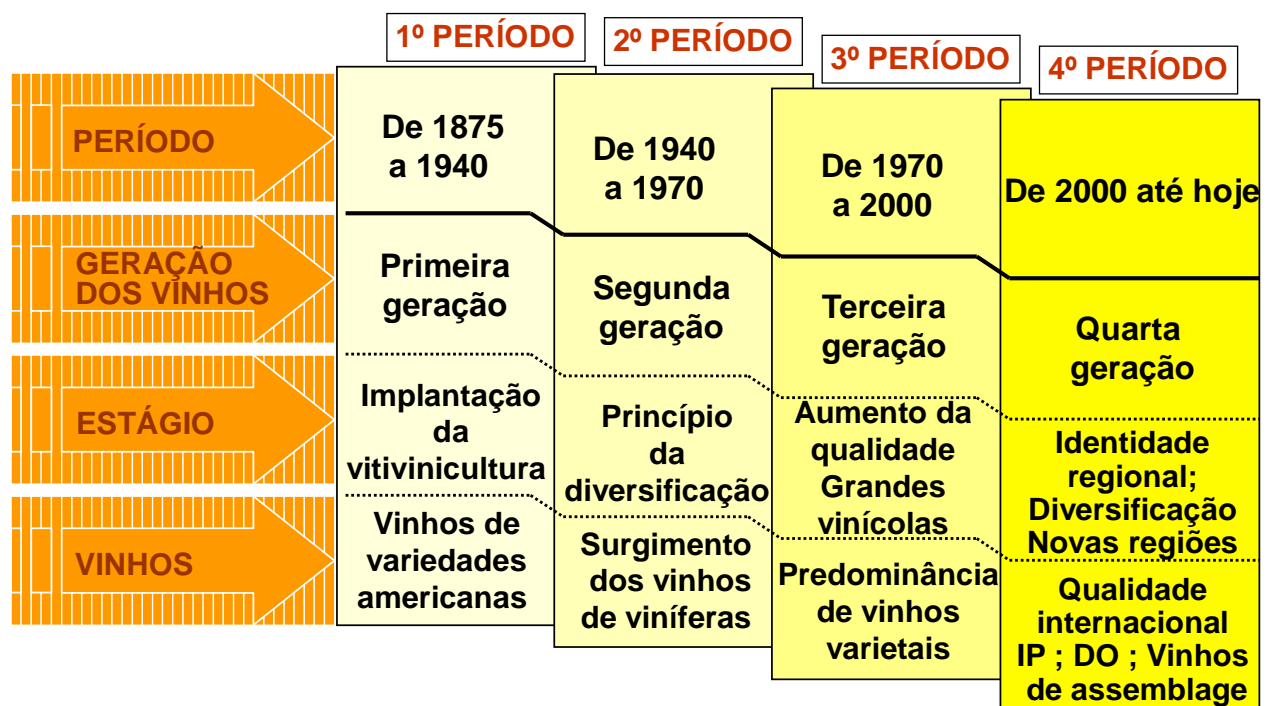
| | 1º PERÍODO | 2º PERÍODO | 3º PERÍODO | 4º PERÍODO |
|---|---|---|---|---|
| PERÍODO | De 1875 a 1940 | De 1940 a 1970 | De 1970 a 2000 | De 2000 até hoje |
| GERAÇÃO DOS VINHOS | Primeira geração | Segunda geração | Terceira geração | Quarta geração |
| ESTÁGIO | Implantação da vitivinicultura | Princípio da diversificação | Aumento da qualidade Grandes vinícolas | Identidade regional; Diversificação Novas regiões |
| VINHOS | Vinhos de variedades americanas | Surgimento dos vinhos de viníferas | Predominância de vinhos varietais | Qualidade internacional IP ; DO ; Vinhos de assemblage |